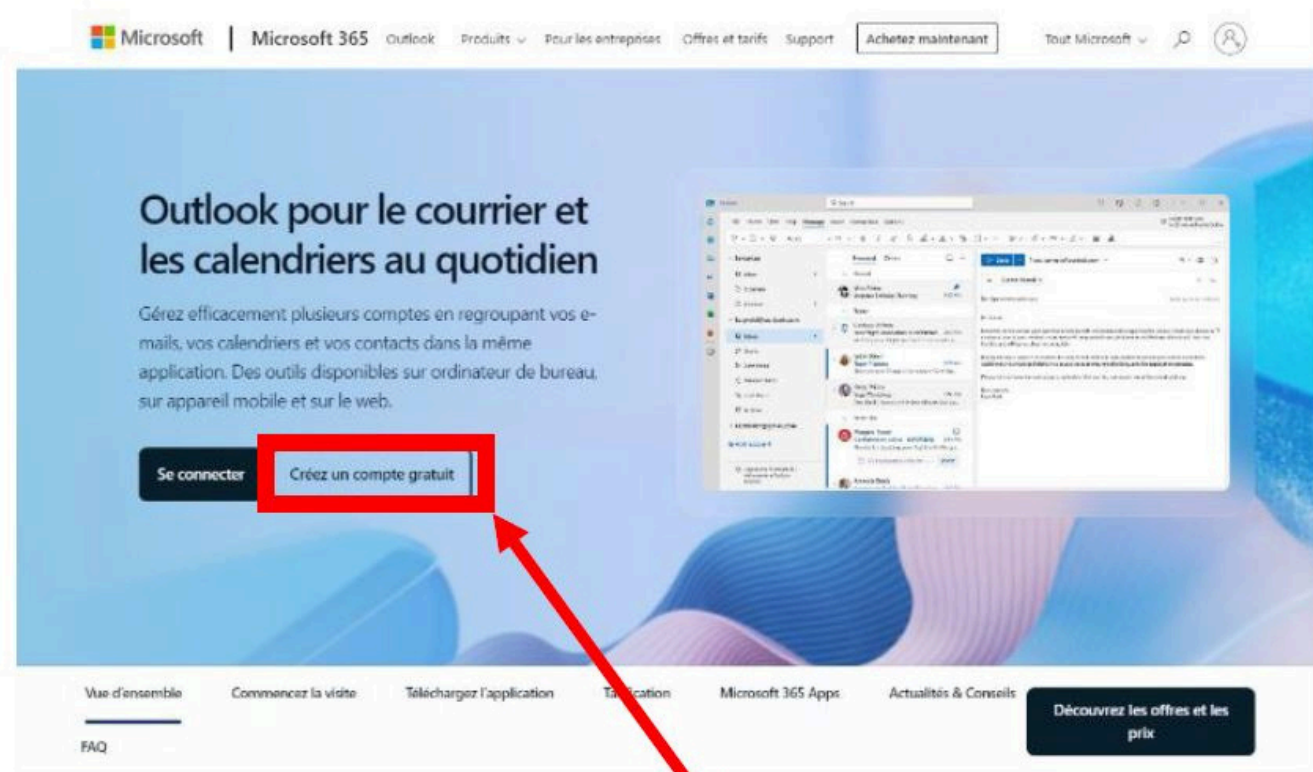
Microsoft | Microsoft 365 Outlook Produits Pour les entreprises Offres et tarifs Support Achetez maintenant Tout Microsoft

Outlook pour le courrier et les calendriers au quotidien

Gérez efficacement plusieurs comptes en regroupant vos e-mails, vos calendriers et vos contacts dans la même application. Des outils disponibles sur ordinateur de bureau, sur appareil mobile et sur le web.

Se connecter Créez un compte gratuit

Vue d'ensemble Commencez la visite Téléchargez l'application Ta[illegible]cation Microsoft 365 Apps Actualités & Conseils Découvrez les offres et les prix

FAQ